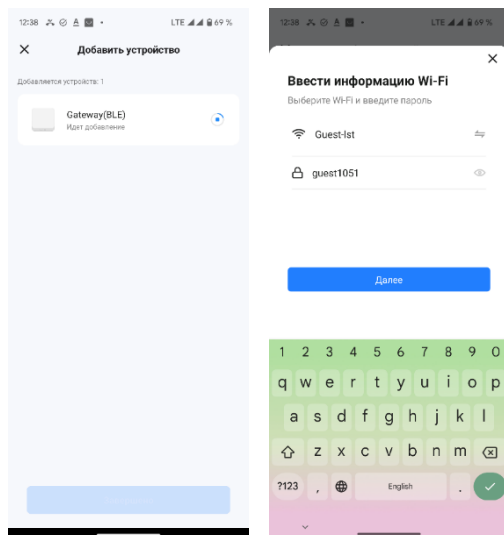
12:38 LTE 69 %

×

Добавить устройство

Добавляется устройств: 1

Gateway(BLE)
Идет добавление

12:38 LTE 69 %

×

Ввести информацию Wi-Fi

Выберите WI-FI и введите пароль

Guest-lst

guest1051

Далее

1 2 3 4 5 6 7 8 9 0

q w e r t y u i o p

a s d f g h j k l

z x c v b n m

?123 , English .